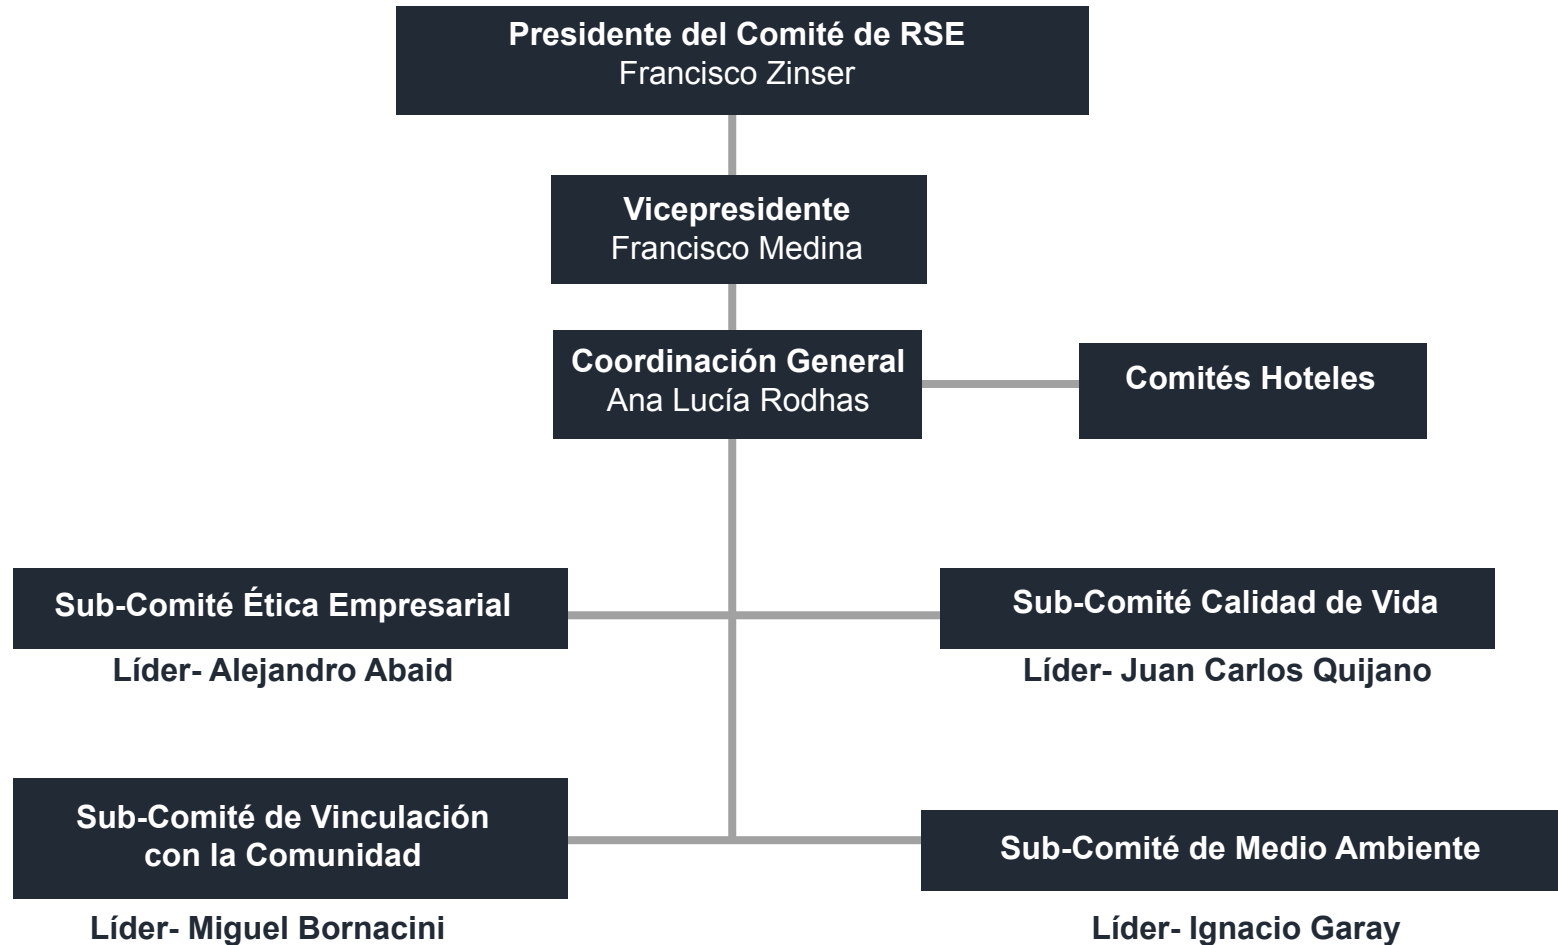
Presidente del Comité de RSE
Francisco Zinser

Vicepresidente
Francisco Medina

Coordinación General
Ana Lucía Rodhas

Comités Hoteles

Sub-Comité Ética Empresarial

Líder- Alejandro Abaid

Sub-Comité Calidad de Vida

Líder- Juan Carlos Quijano

Sub-Comité de Vinculación con la Comunidad

Líder- Miguel Bornacini

Sub-Comité de Medio Ambiente

Líder- Ignacio Garay